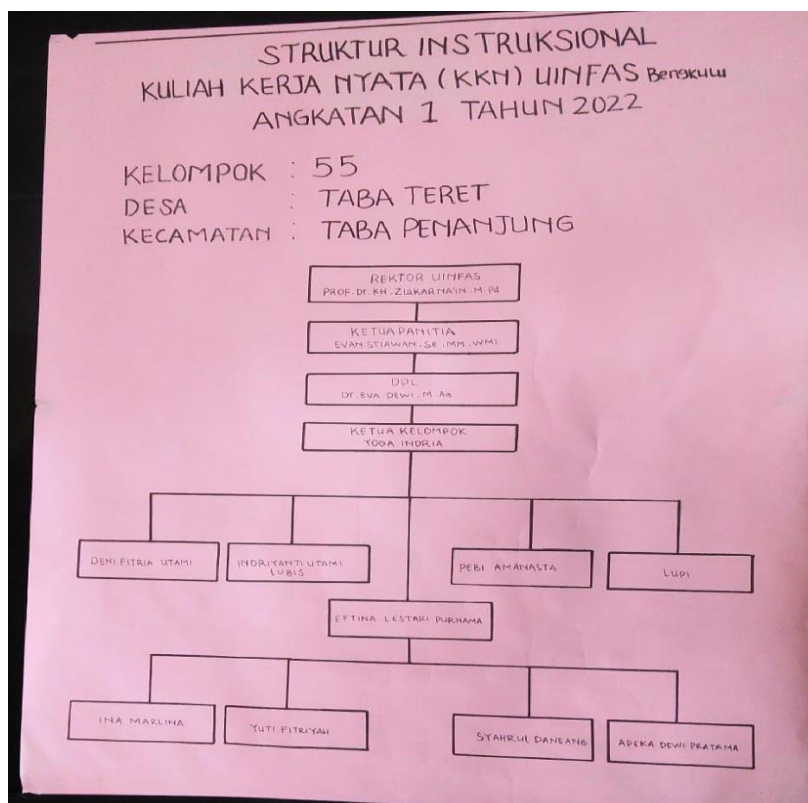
STRUKTUR INSTRUKSIONAL
KULIAH KERJA NYATA (KKN) UINFAS Bengkulu
ANGKATAN 1 TAHUN 2022

KELOMPOK : 55
DESA : TABA TERET
KECAMATAN : TABA PENANJUNG

REKTOR UINFAS
PROF. DR. KH. ZULKARNA'IN. M. Pd

KETUA PANITIA
EVAN STIAWAN. SE. MM. WMI

DPL
DR. EVA DEWI. M. Ag

KETUA KELOMPOK
YOGA INDRIA

DENI FITRIA UTAMI

INDRIYANTI UTAMI LUBIS

PEBI AMANASTA

LUPI

EFTINA LESTARI PURNAMA

INA MARLINA

YUTI FITRIYAH

SYAHRUL DANEANG

ADEKA DEWI PRATAMA